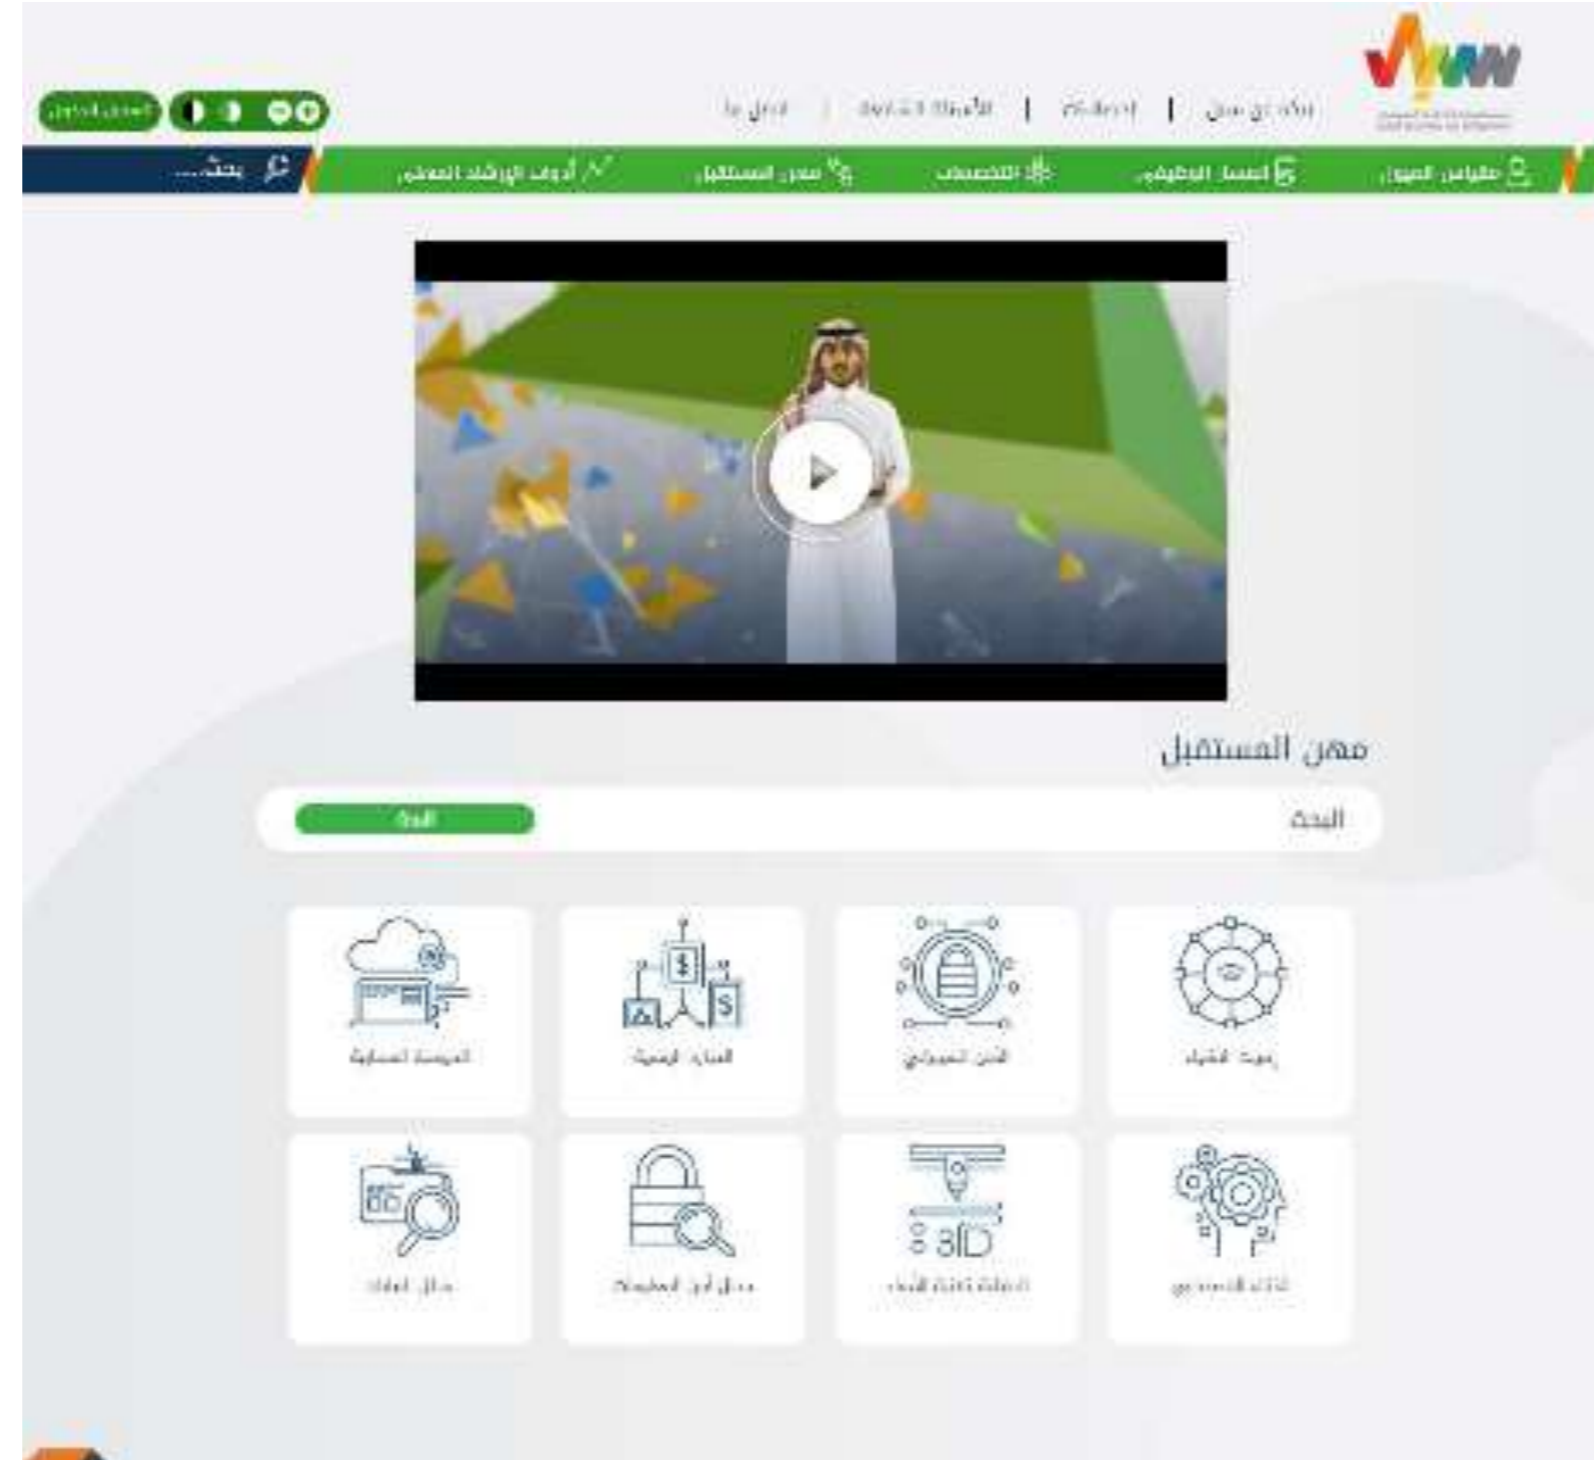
تسجيل الدخول

ماذا عن سؤال | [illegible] | الأسئلة الشائعة | اتصل بنا

مقياس الميول
المسار الوظيفي
التخصصات
مهن المستقبل
أدوات الإرشاد المهني
بحث...

مهن المستقبل

البحث
البحث

إنترنت الأشياء
الأمن السيبراني
العملة الرقمية
الحوسبة السحابية
الذكاء الاصطناعي
الطباعة ثلاثية الأبعاد
محلل أمن المعلومات
محلل البيانات

3D